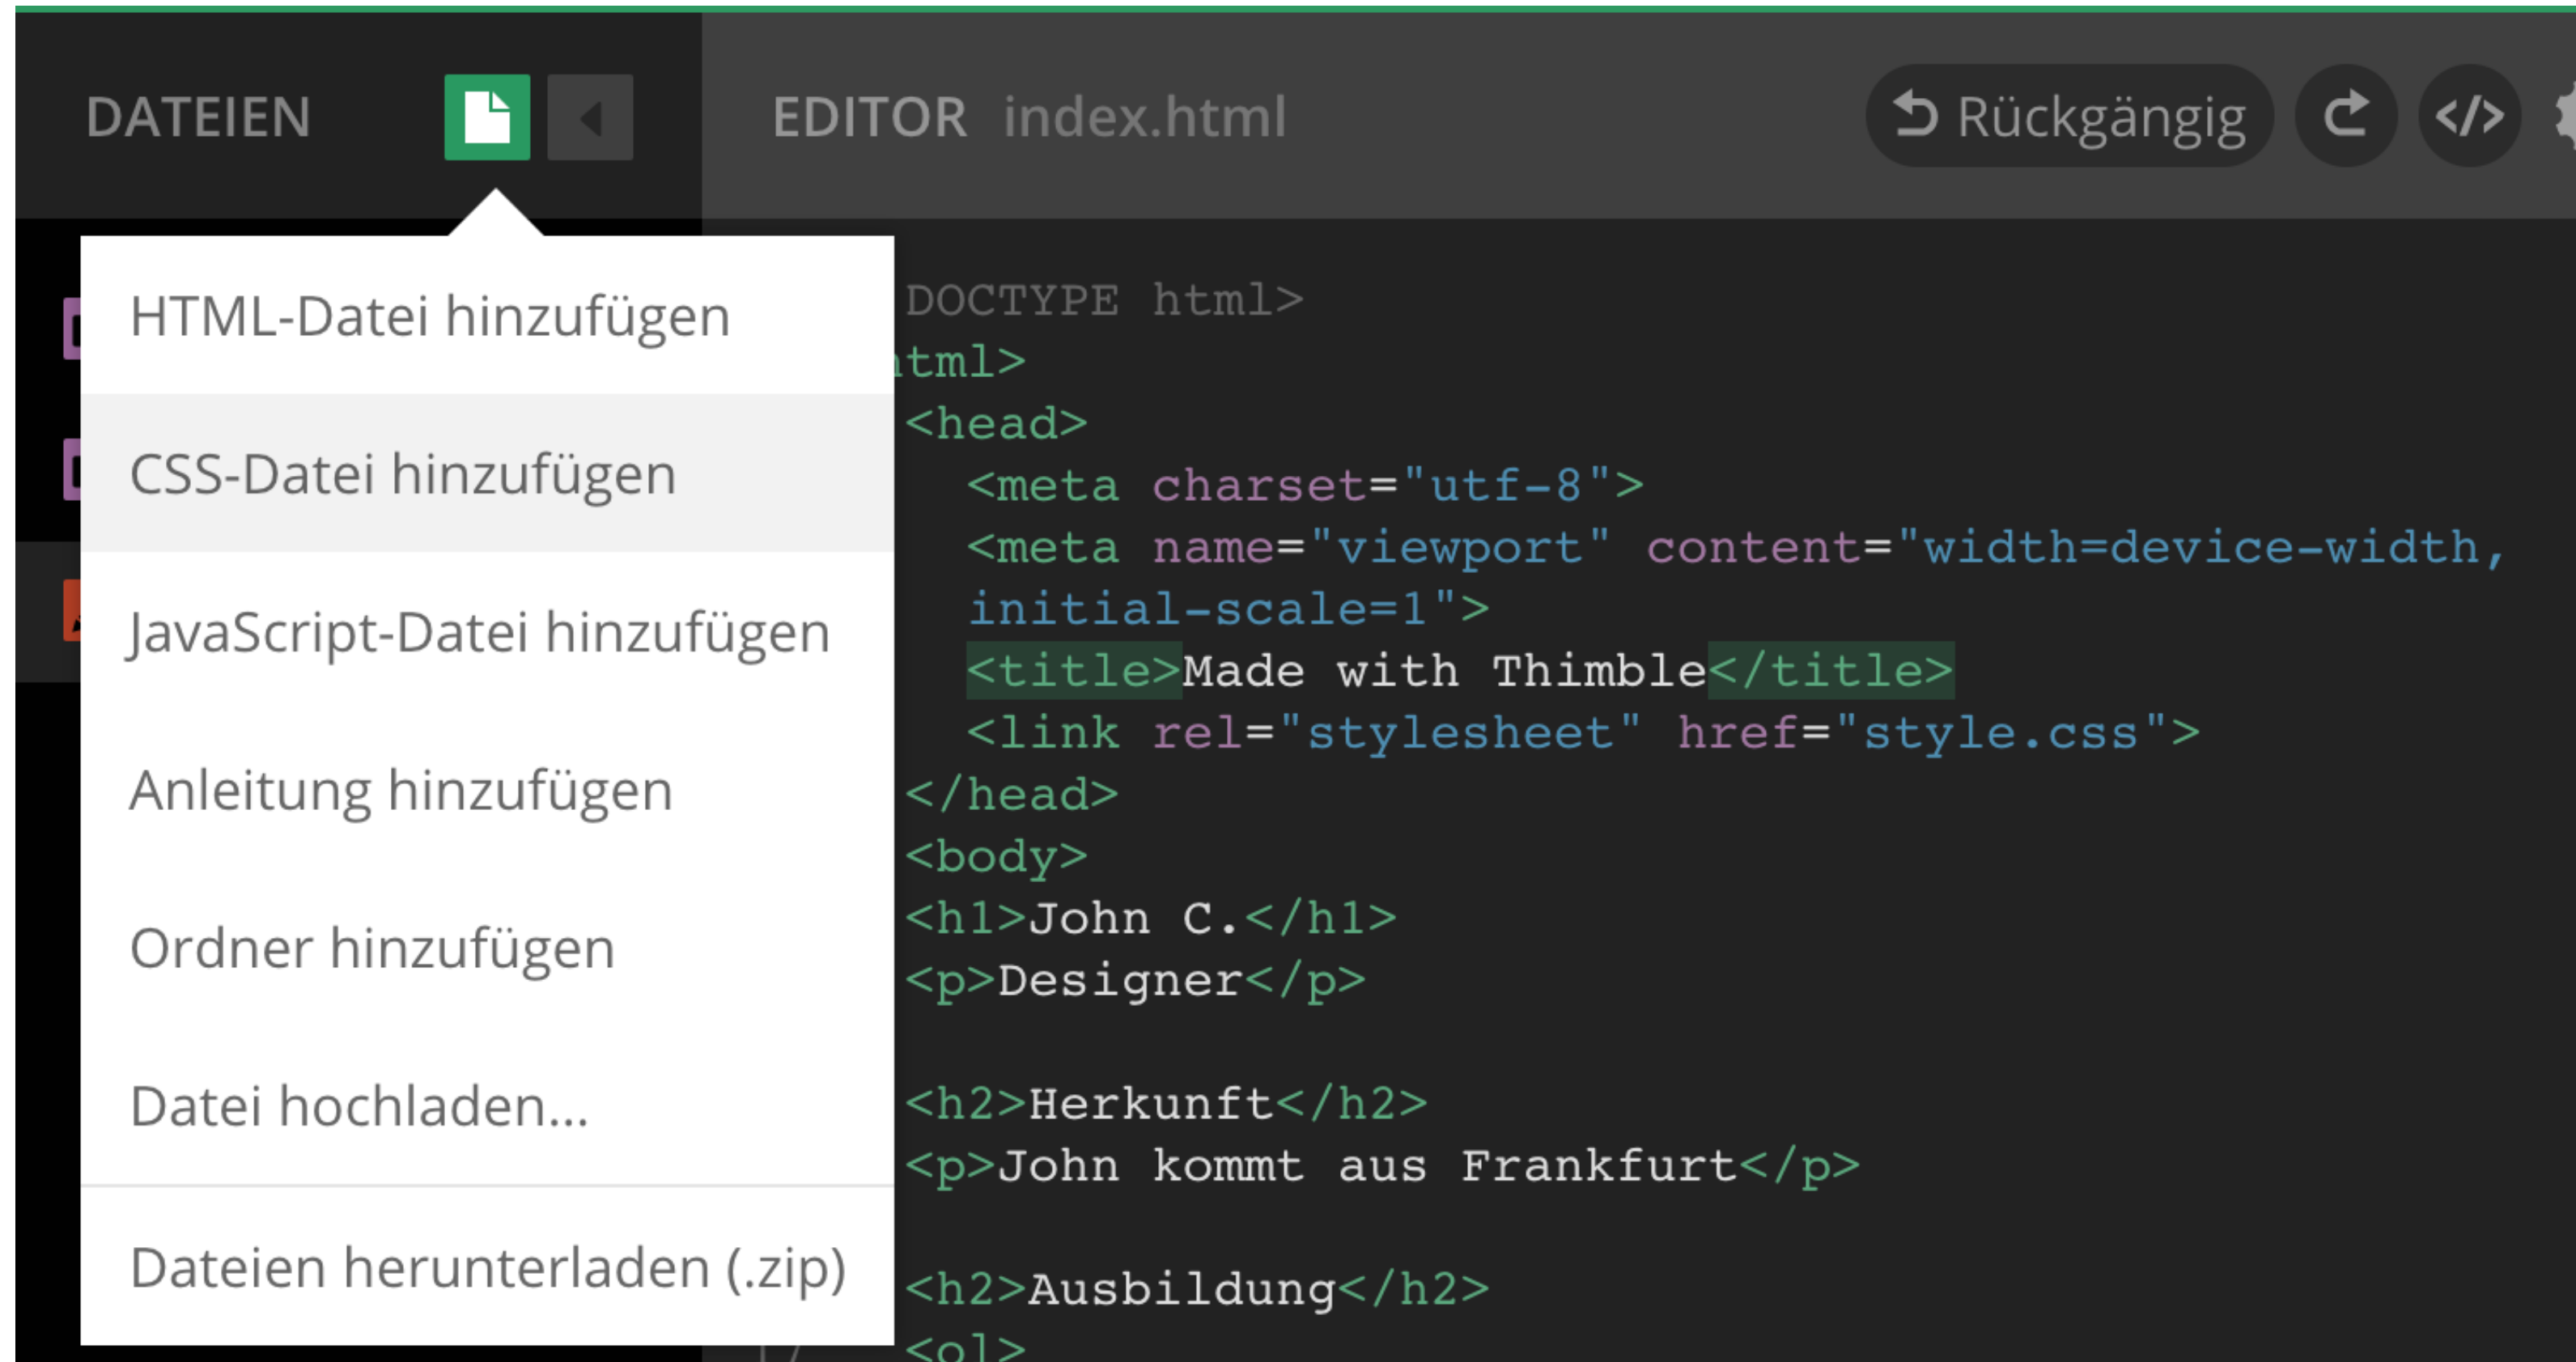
DATEIEN

EDITOR index.html

Rückgängig

HTML-Datei hinzufügen

CSS-Datei hinzufügen

JavaScript-Datei hinzufügen

Anleitung hinzufügen

Ordner hinzufügen

Datei hochladen...

Dateien herunterladen (.zip)

DOCTYPE html>
tml>
<head>
<meta charset="utf-8">
<meta name="viewport" content="width=device-width, initial-scale=1">
<title>Made with Thimble</title>
<link rel="stylesheet" href="style.css">
</head>
<body>
<h1>John C.</h1>
<p>Designer</p>

<h2>Herkunft</h2>
<p>John kommt aus Frankfurt</p>

<h2>Ausbildung</h2>
<ol>